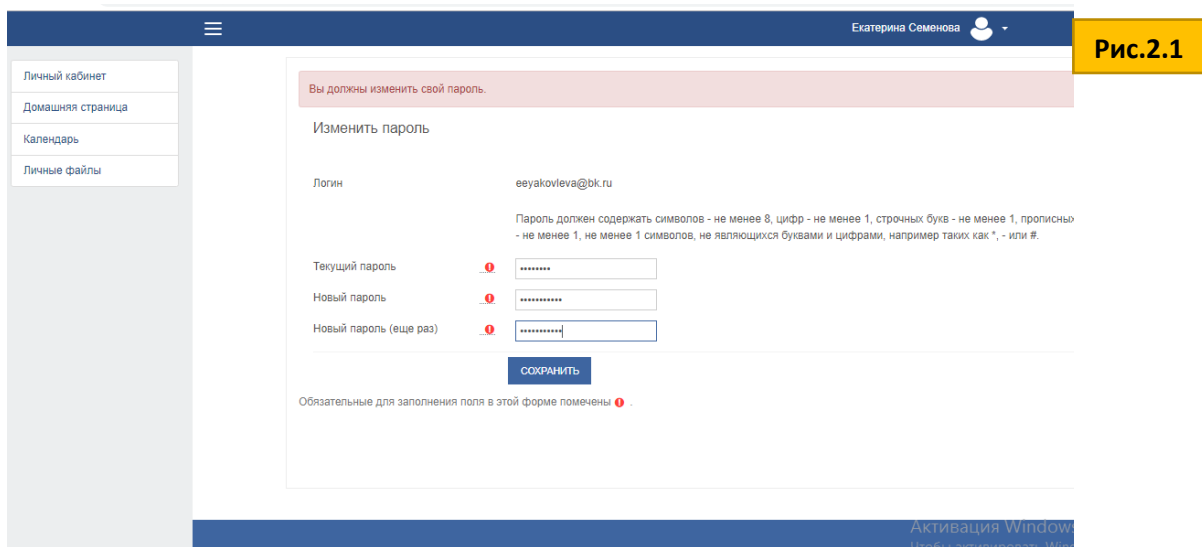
Екатерина Семенова

Рис.2.1

Личный кабинет
Домашняя страница
Календарь
Личные файлы

Вы должны изменить свой пароль.

Изменить пароль

Логин eeyakovleva@bk.ru

Пароль должен содержать символов - не менее 8, цифр - не менее 1, строчных букв - не менее 1, прописных - не менее 1, не менее 1 символов, не являющихся буквами и цифрами, например таких как *, - или #.

Текущий пароль ••••••••

Новый пароль •••••••••••

Новый пароль (еще раз) •••••••••••

СОХРАНИТЬ

Обязательные для заполнения поля в этой форме помечены .

Активация Windows
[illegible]